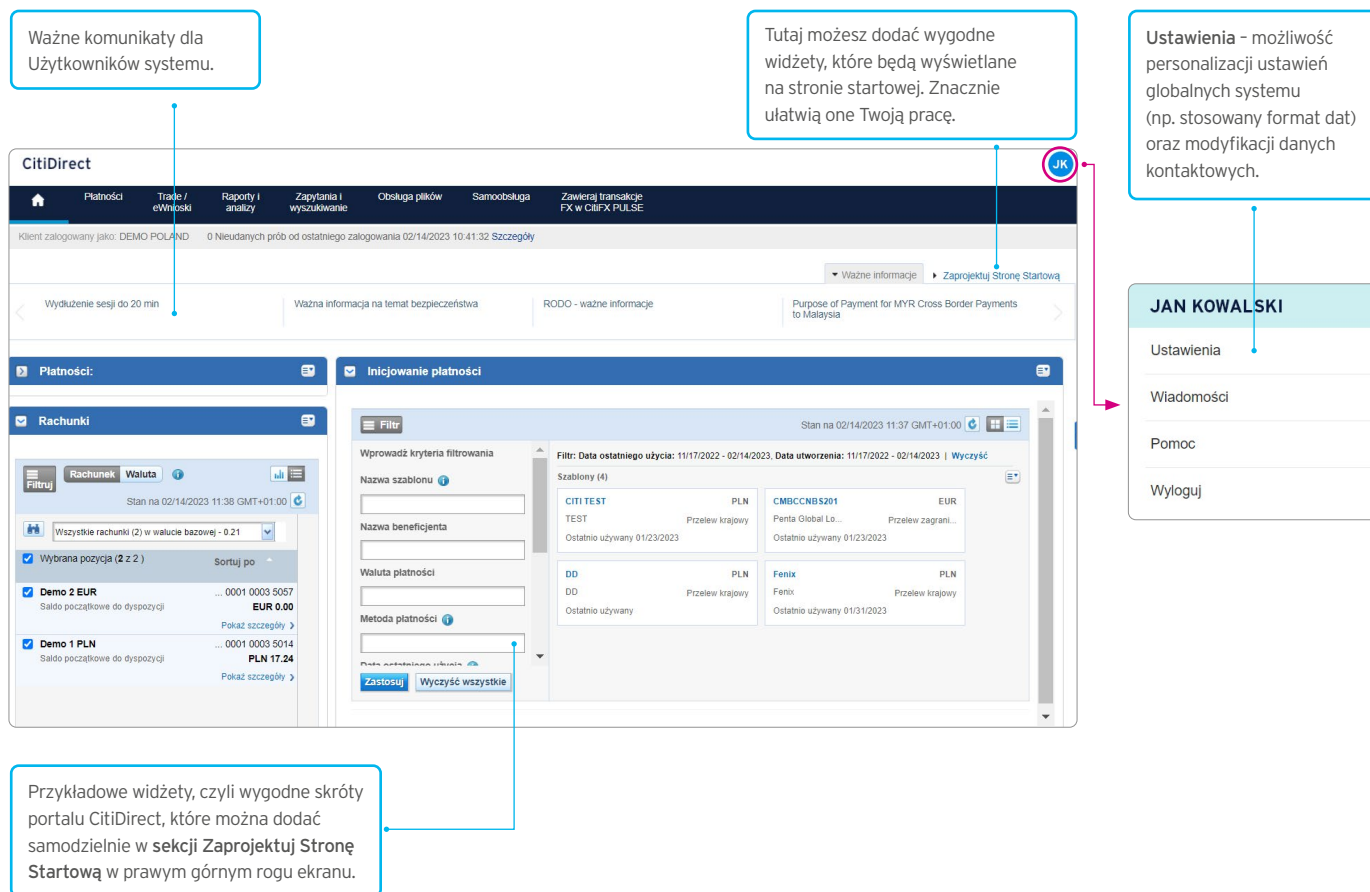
Ważne komunikaty dla Użytkowników systemu.

Tutaj możesz dodać wygodne widżety, które będą wyświetlane na stronie startowej. Znacznie ułatwią one Twoją pracę.

Ustawienia – możliwość personalizacji ustawień globalnych systemu (np. stosowany format dat) oraz modyfikacji danych kontaktowych.

CitiDirect

JK

Płatności | Trade / eWnioski | Raporty i analizy | Zapytania i wyszukiwanie | Obsługa plików | Samoobsługa | Zawieraj transakcje FX w CitiFX PULSE

Klient zalogowany jako: DEMO POLAND 0 Nieudanych prób od ostatniego zalogowania 02/14/2023 10:41:32 Szczegóły

Ważne informacje ▸ Zaprojektuj Stronę Startową

Wydłużenie sesji do 20 min | Ważna informacja na temat bezpieczeństwa | RODO - ważne informacje | Purpose of Payment for MYR Cross Border Payments to Malaysia

JAN KOWALSKI
Ustawienia
Wiadomości
Pomoc
Wyloguj

Płatności:

Rachunki

Filtruj | Rachunek | Waluta
Stan na 02/14/2023 11:38 GMT+01:00
Wszystkie rachunki (2) w walucie bazowej - 0.21
Wybrana pozycja (2 z 2) Sortuj po
Demo 2 EUR ... 0001 0003 5057
Saldo początkowe do dyspozycji EUR 0.00
Pokaż szczegóły ›
Demo 1 PLN ... 0001 0003 5014
Saldo początkowe do dyspozycji PLN 17.24
Pokaż szczegóły ›

Inicjowanie płatności

Filtr
Stan na 02/14/2023 11:37 GMT+01:00
Wprowadź kryteria filtrowania
Nazwa szablonu
Nazwa beneficjenta
Waluta płatności
Metoda płatności
Data ostatniego użycia
Zastosuj | Wyczyść wszystkie

Filtr: Data ostatniego użycia: 11/17/2022 - 02/14/2023, Data utworzenia: 11/17/2022 - 02/14/2023 | Wyczyść
Szablony (4)

| CITI TEST PLN | CMBCCNBS201 EUR |
|---|---|
| TEST Przelew krajowy | Penta Global Lo... Przelew zagrani... |
| Ostatnio używany 01/23/2023 | Ostatnio używany 01/23/2023 |
| DD PLN | Fenix PLN |
| DD Przelew krajowy | Fenix Przelew krajowy |
| Ostatnio używany | Ostatnio używany 01/31/2023 |

Przykładowe widżety, czyli wygodne skróty portalu CitiDirect, które można dodać samodzielnie w sekcji Zaprojektuj Stronę Startową w prawym górnym rogu ekranu.